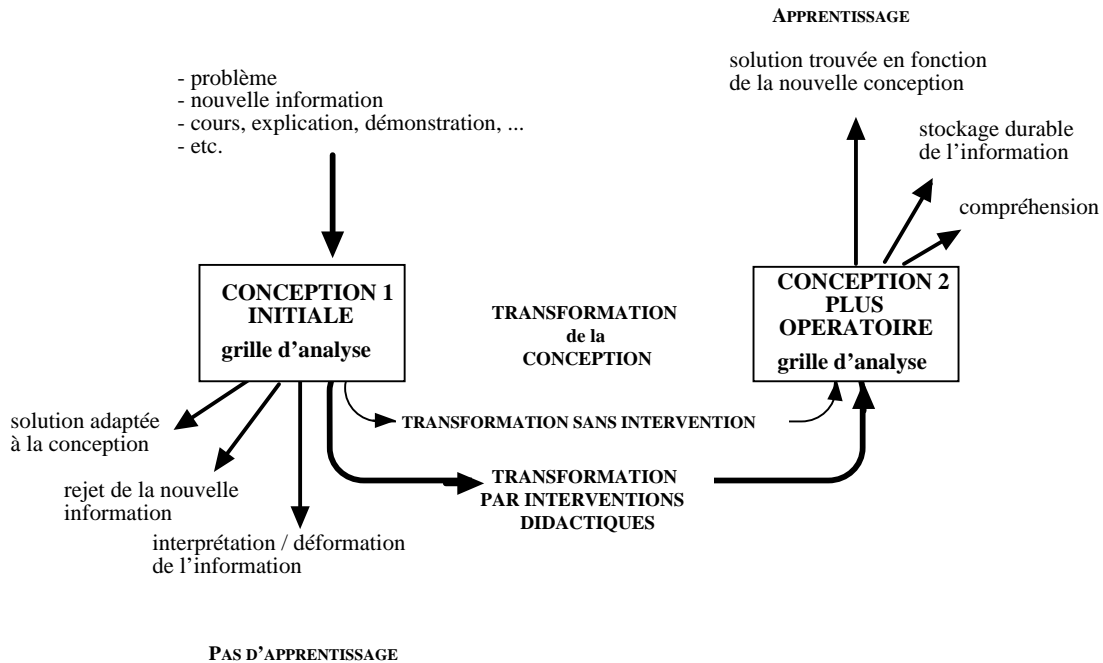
APPRENTISSAGE

solution trouvée en fonction de la nouvelle conception

- problème
- nouvelle information
- cours, explication, démonstration, ...
- etc.

stockage durable de l'information

compréhension

CONCEPTION 1
INITIALE
grille d'analyse

TRANSFORMATION
de la
CONCEPTION

CONCEPTION 2
PLUS
OPERATOIRE
grille d'analyse

solution adaptée à la conception

TRANSFORMATION SANS INTERVENTION

rejet de la nouvelle information

TRANSFORMATION
PAR INTERVENTIONS
DIDACTIQUES

interprétation / déformation de l'information

PAS D'APPRENTISSAGE